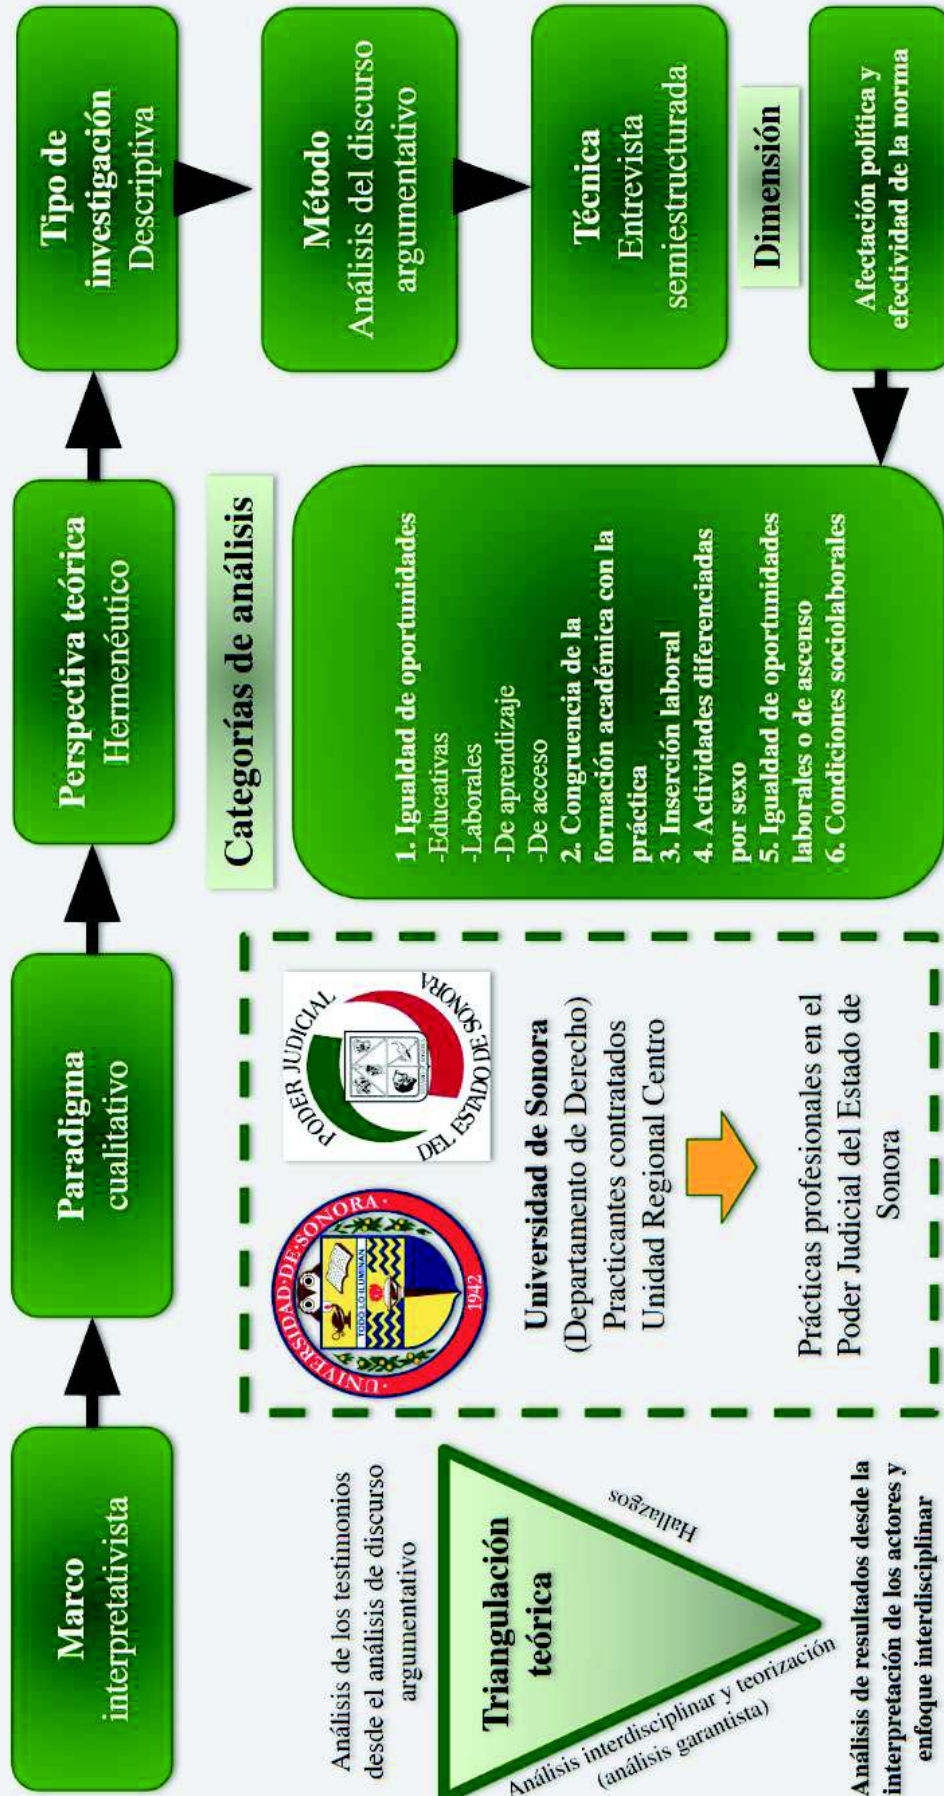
Marco
interpretativista

Paradigma
cualitativo

Perspectiva teórica
Hermenéutico

Tipo de investigación
Descriptiva

Método
Análisis del discurso argumentativo

Técnica
Entrevista semiestructurada

Dimensión

Afectación política y efectividad de la norma

Categorías de análisis

1. Igualdad de oportunidades
-Educativas
-Laborales
-De aprendizaje
-De acceso
2. Congruencia de la formación académica con la práctica
3. Inserción laboral
4. Actividades diferenciadas por sexo
5. Igualdad de oportunidades laborales o de ascenso
6. Condiciones sociolaborales

UNIVERSIDAD DE SONORA
1942
EL SABER DE MIS HIJOS HARÁ MI GRANDEZA

PODER JUDICIAL DEL ESTADO DE SONORA

Universidad de Sonora
(Departamento de Derecho)
Practicantes contratados
Unidad Regional Centro

Prácticas profesionales en el Poder Judicial del Estado de Sonora

Análisis de los testimonios desde el análisis de discurso argumentativo

Triangulación teórica

Hallazgos

Análisis interdisciplinar y teorización (análisis garantista)

Análisis de resultados desde la interpretación de los actores y enfoque interdisciplinar